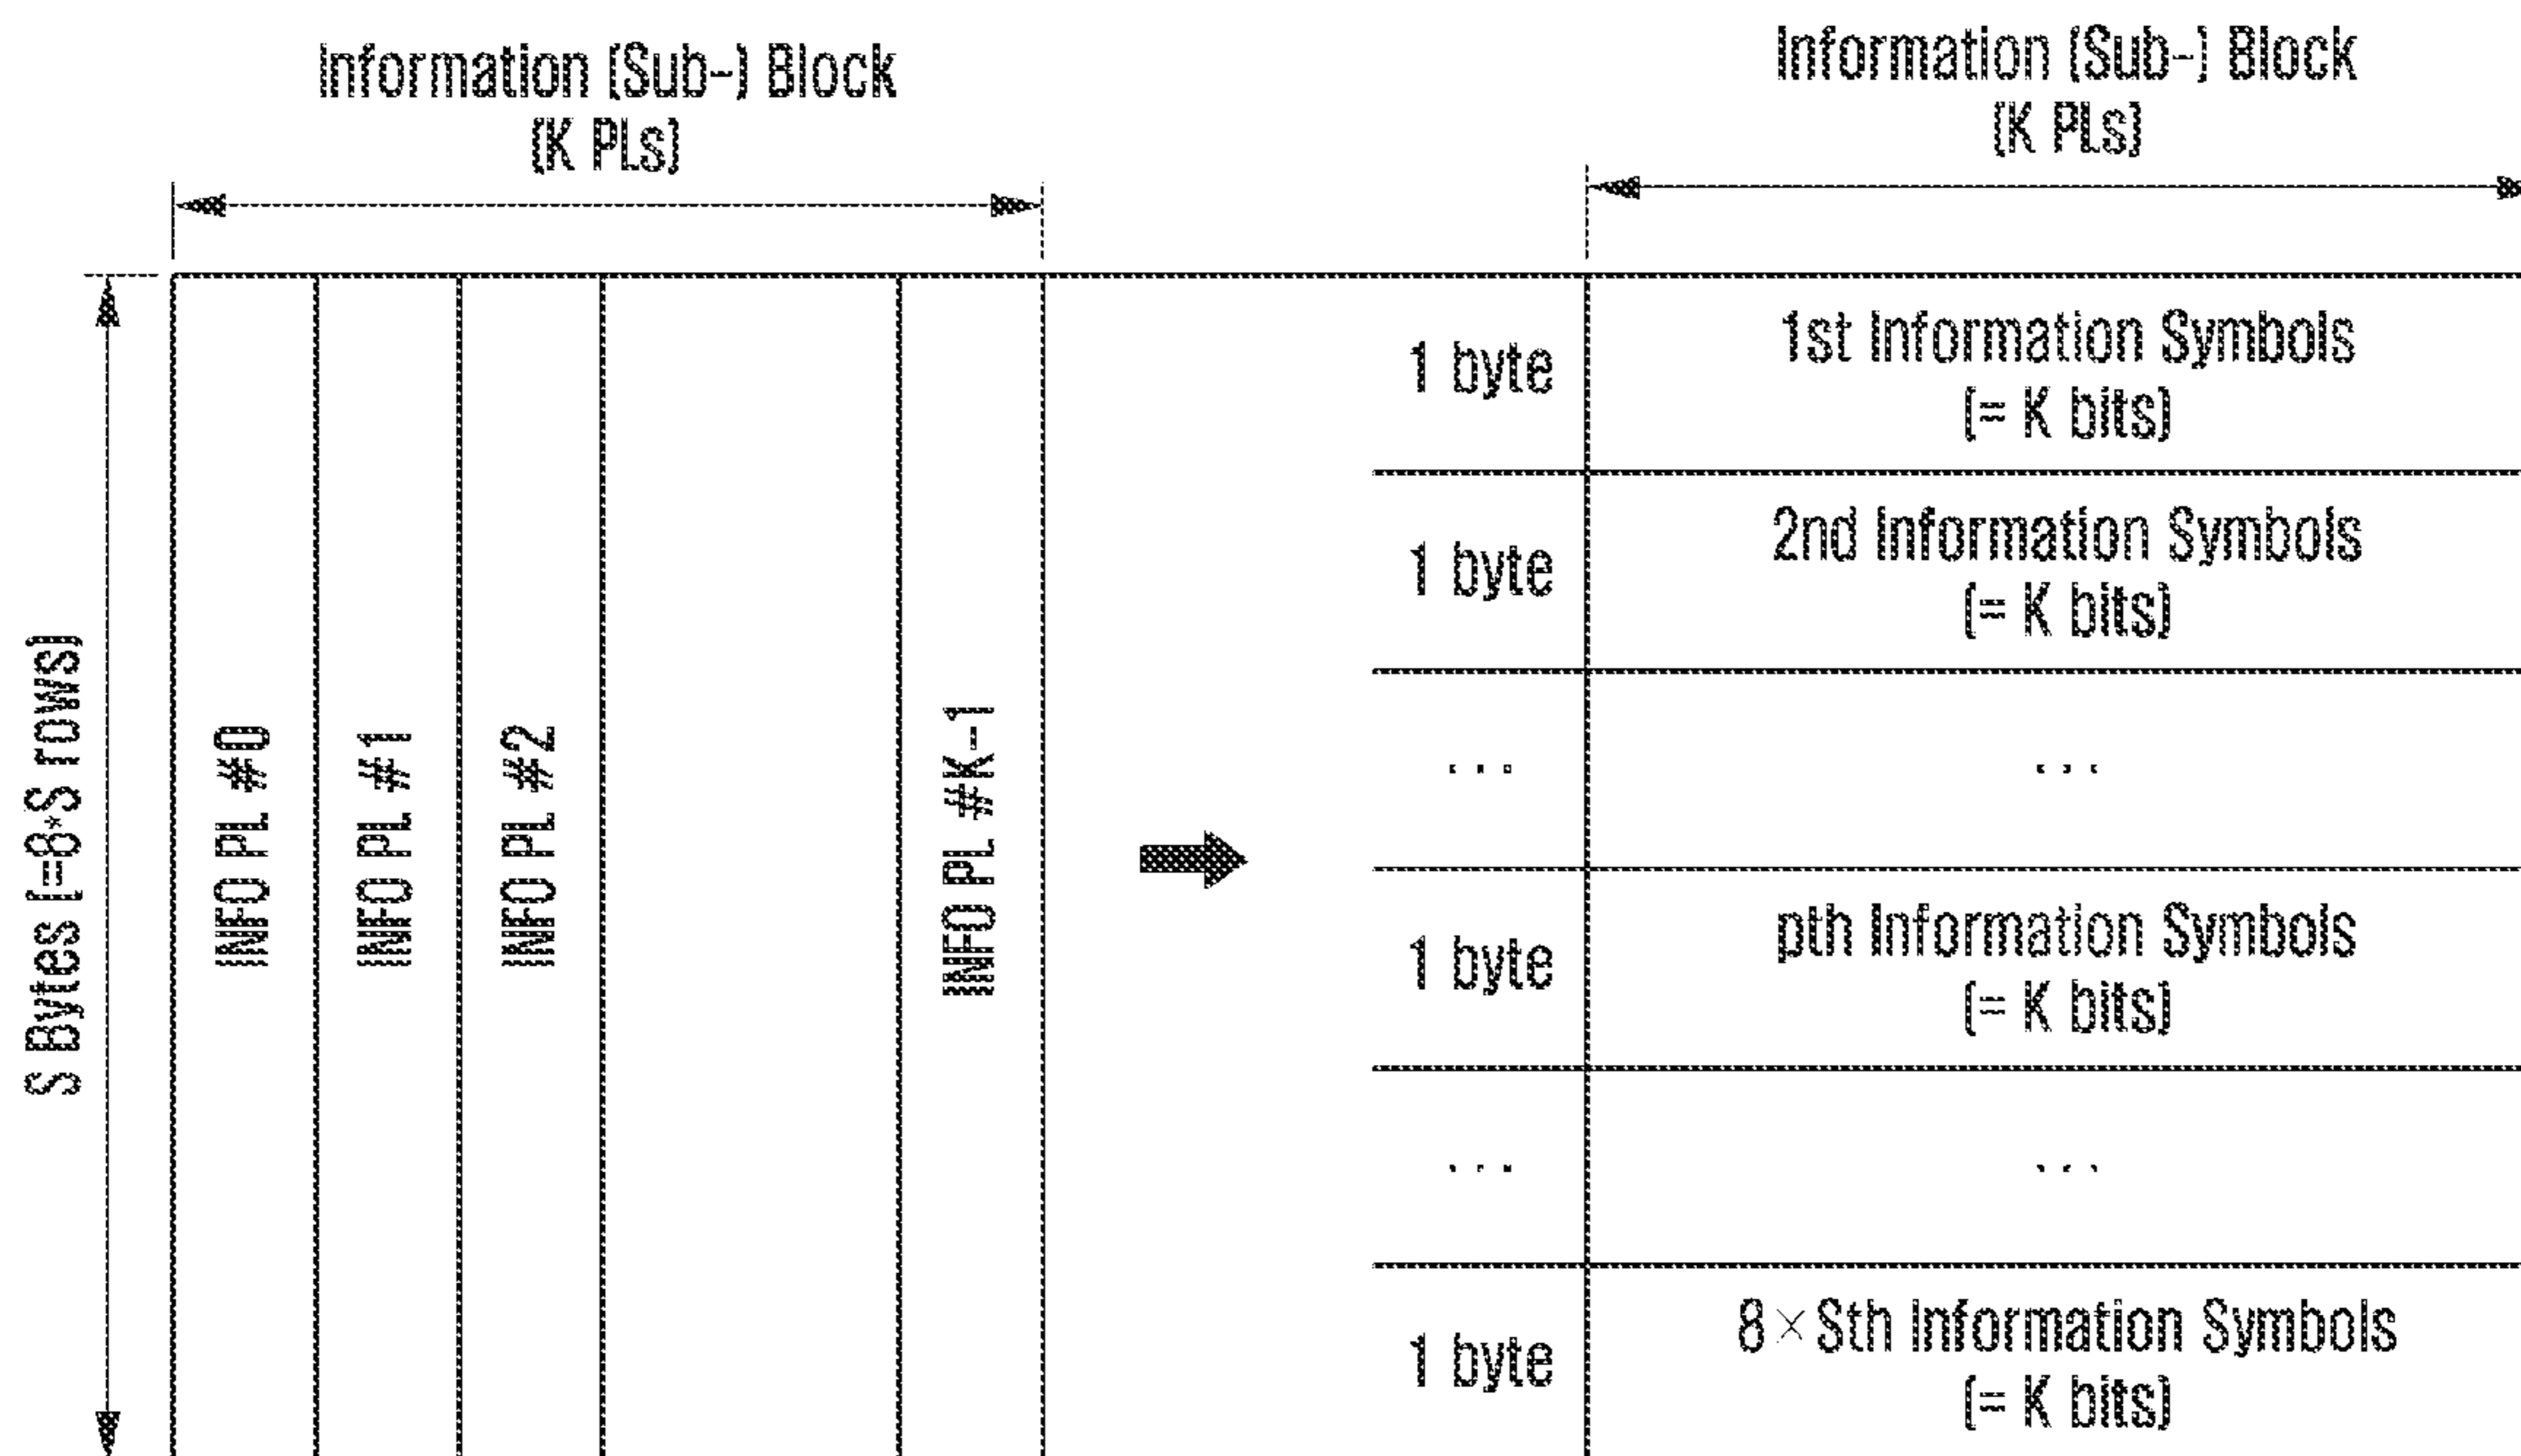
Information (Sub-) Block
(K PLs)

S Bytes (=8*S rows)

INFO PL #0

INFO PL #1

INFO PL #2

INFO PL #K-1

Information (Sub-) Block
(K PLs)

| | |
|---|---|
| 1 byte | 1st Information Symbols (= K bits) |
| 1 byte | 2nd Information Symbols (= K bits) |
| ... | ... |
| 1 byte | pth Information Symbols (= K bits) |
| ... | ... |
| 1 byte | $8\times$Sth Information Symbols (= K bits) |